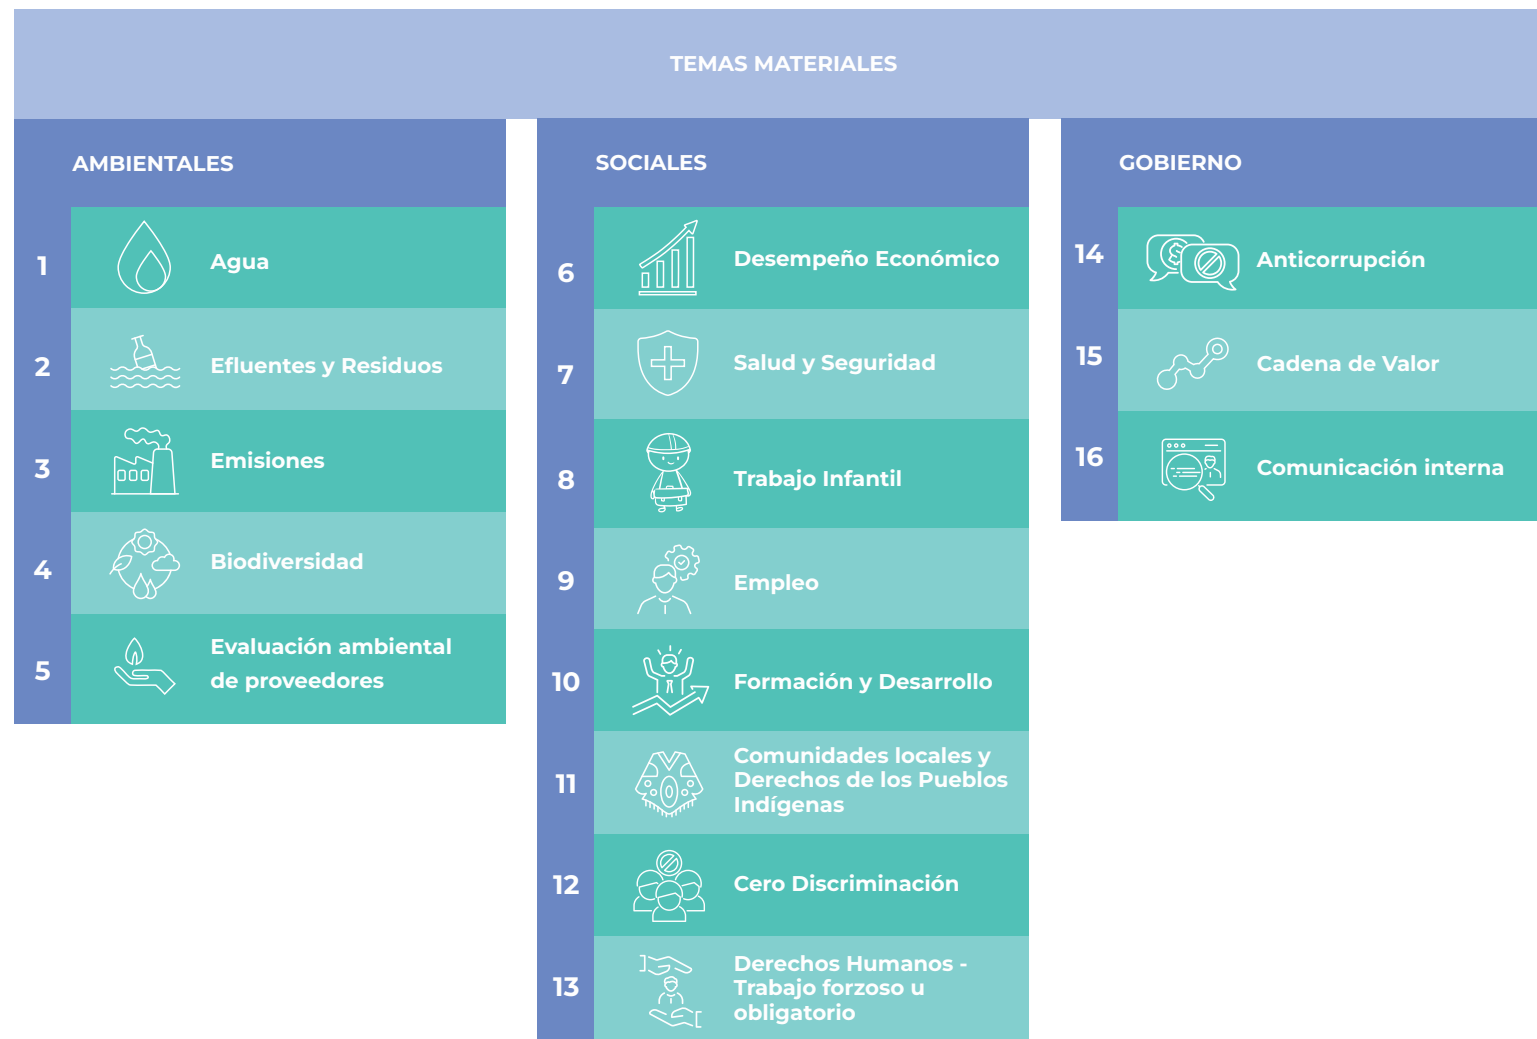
TEMAS MATERIALES

AMBIENTALES

1 Agua

2 Efluentes y Residuos

3 Emisiones

4 Biodiversidad

5 Evaluación ambiental de proveedores

SOCIALES

6 Desempeño Económico

7 Salud y Seguridad

8 Trabajo Infantil

9 Empleo

10 Formación y Desarrollo

11 Comunidades locales y Derechos de los Pueblos Indígenas

12 Cero Discriminación

13 Derechos Humanos - Trabajo forzoso u obligatorio

GOBIERNO

14 Anticorrupción

15 Cadena de Valor

16 Comunicación interna